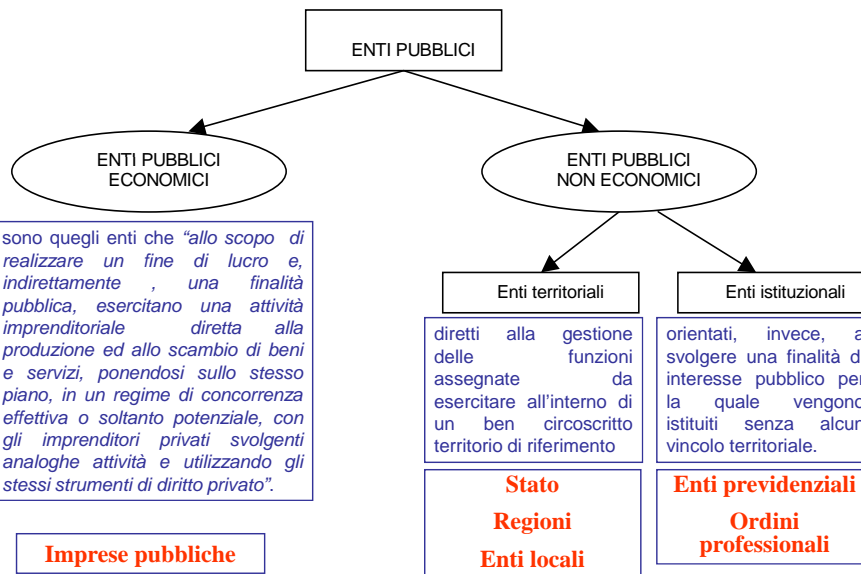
ENTI PUBBLICI

ENTI PUBBLICI ECONOMICI

ENTI PUBBLICI NON ECONOMICI

sono quegli enti che *"allo scopo di realizzare un fine di lucro e, indirettamente , una finalità pubblica, esercitano una attività imprenditoriale diretta alla produzione ed allo scambio di beni e servizi, ponendosi sullo stesso piano, in un regime di concorrenza effettiva o soltanto potenziale, con gli imprenditori privati svolgenti analoghe attività e utilizzando gli stessi strumenti di diritto privato"*.

Imprese pubbliche

Enti territoriali

diretti alla gestione delle funzioni assegnate da esercitare all'interno di un ben circoscritto territorio di riferimento

Stato

Regioni

Enti locali

Enti istituzionali

orientati, invece, a svolgere una finalità di interesse pubblico per la quale vengono istituiti senza alcun vincolo territoriale.

Enti previdenziali

Ordini professionali